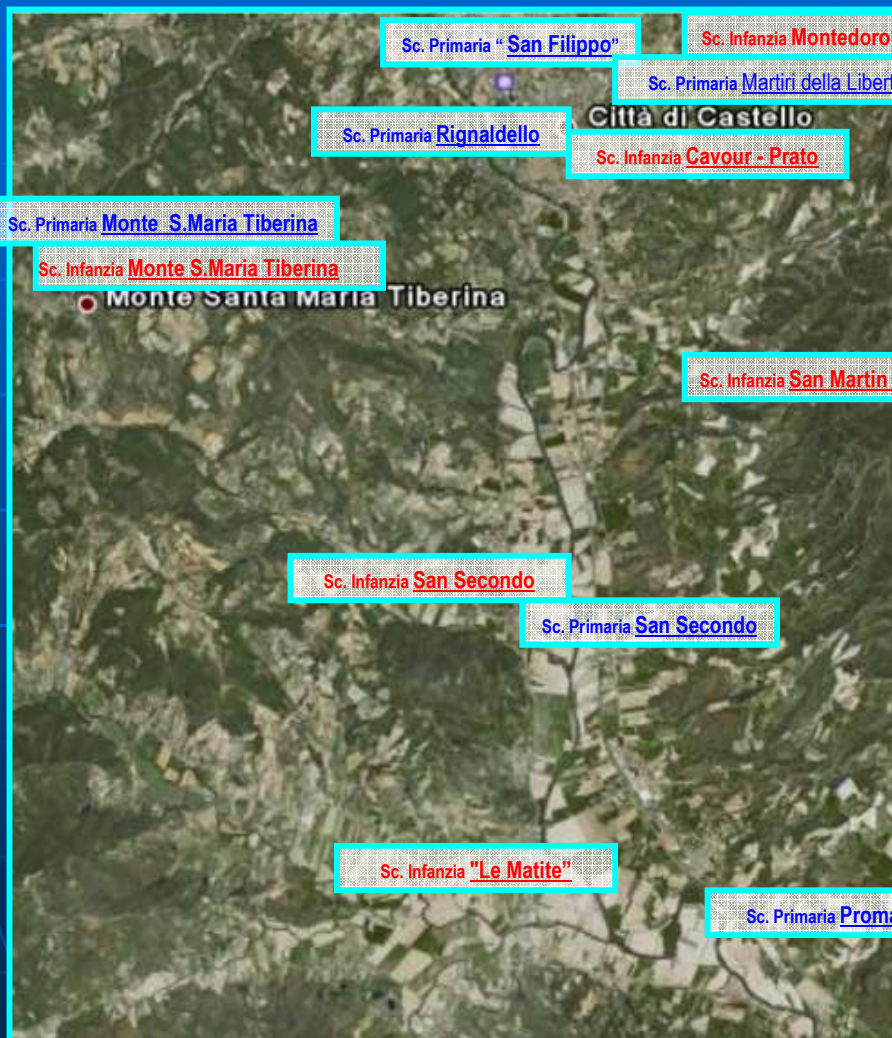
Sc. Primaria " San Filippo"

Sc. Infanzia Montedoro

Sc. Primaria Martiri della Libert

Città di Castello

Sc. Primaria Rignaldello

Sc. Infanzia Cavour - Prato

Sc. Primaria Monte S.Maria Tiberina

Sc. Infanzia Monte S.Maria Tiberina

Monte Santa Maria Tiberina

Sc. Infanzia San Martin

Sc. Infanzia San Secondo

Sc. Primaria San Secondo

Sc. Infanzia "Le Matite"

Sc. Primaria Proma